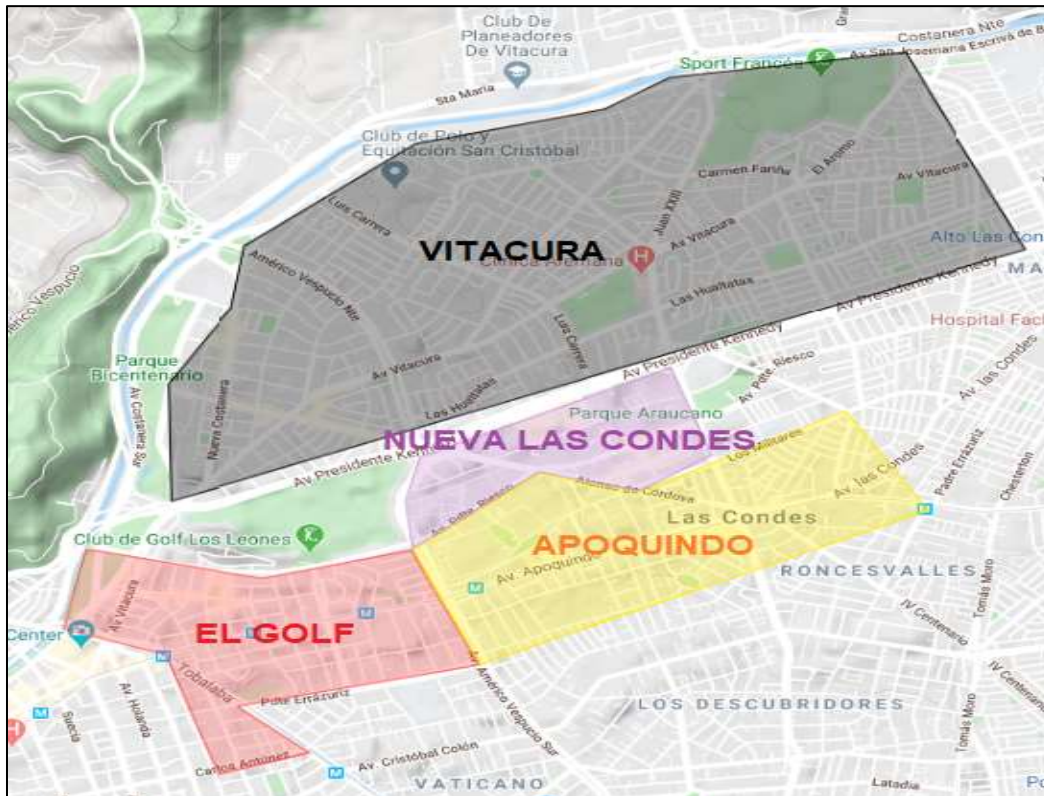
Club De Planeadores De Vitacura
Costanera Nte
Av. San Josemaría Escrivá de B
Sport Francés
Sta María
Club de Polo y Equitación San Cristóbal
Carmen Fariña
El Alsino
Av Vitacura
Luis Carrera
Juan XXIII
VITACURA
Av Vitacura
Clínica Alemana
Alto Las Con
Américo Vespucio Ntr
Las Hualtatas
Av Presidente Kennedy
M
Américo Vespucio
Luis Carrera
Hospital Fach
Parque Bicentenario
Av Vitacura
Av Presidente Kennedy
Av Pdte Riesco
Av Costanera Sur
Nueva Costanera
Las Hualtatas
Parque Araucano
Av. las Condes
NUEVA LAS CONDES
Av Presidente Kennedy
Los Militares
Padre Errázuriz
Chesterton
Alonso de Córdova
Av. las Condes
Av Pdte Riesco
Club de Golf Los Leones
Las Condes
APOQUINDO
RONCESVALLES
Av. Apoquindo
Tomás Moro
IV Centenario
Center
Av Vitacura
EL GOLF
IV Centenario
Tobalaba
Av Américo Vespucio Sur
Av Holanda
Pdte Errázuriz
LOS DESCUBRIDORES
Suecia
Tomás Moro
Av. Cristóbal Colón
Carlos Antúnez
VATICANO
Latadia
Po